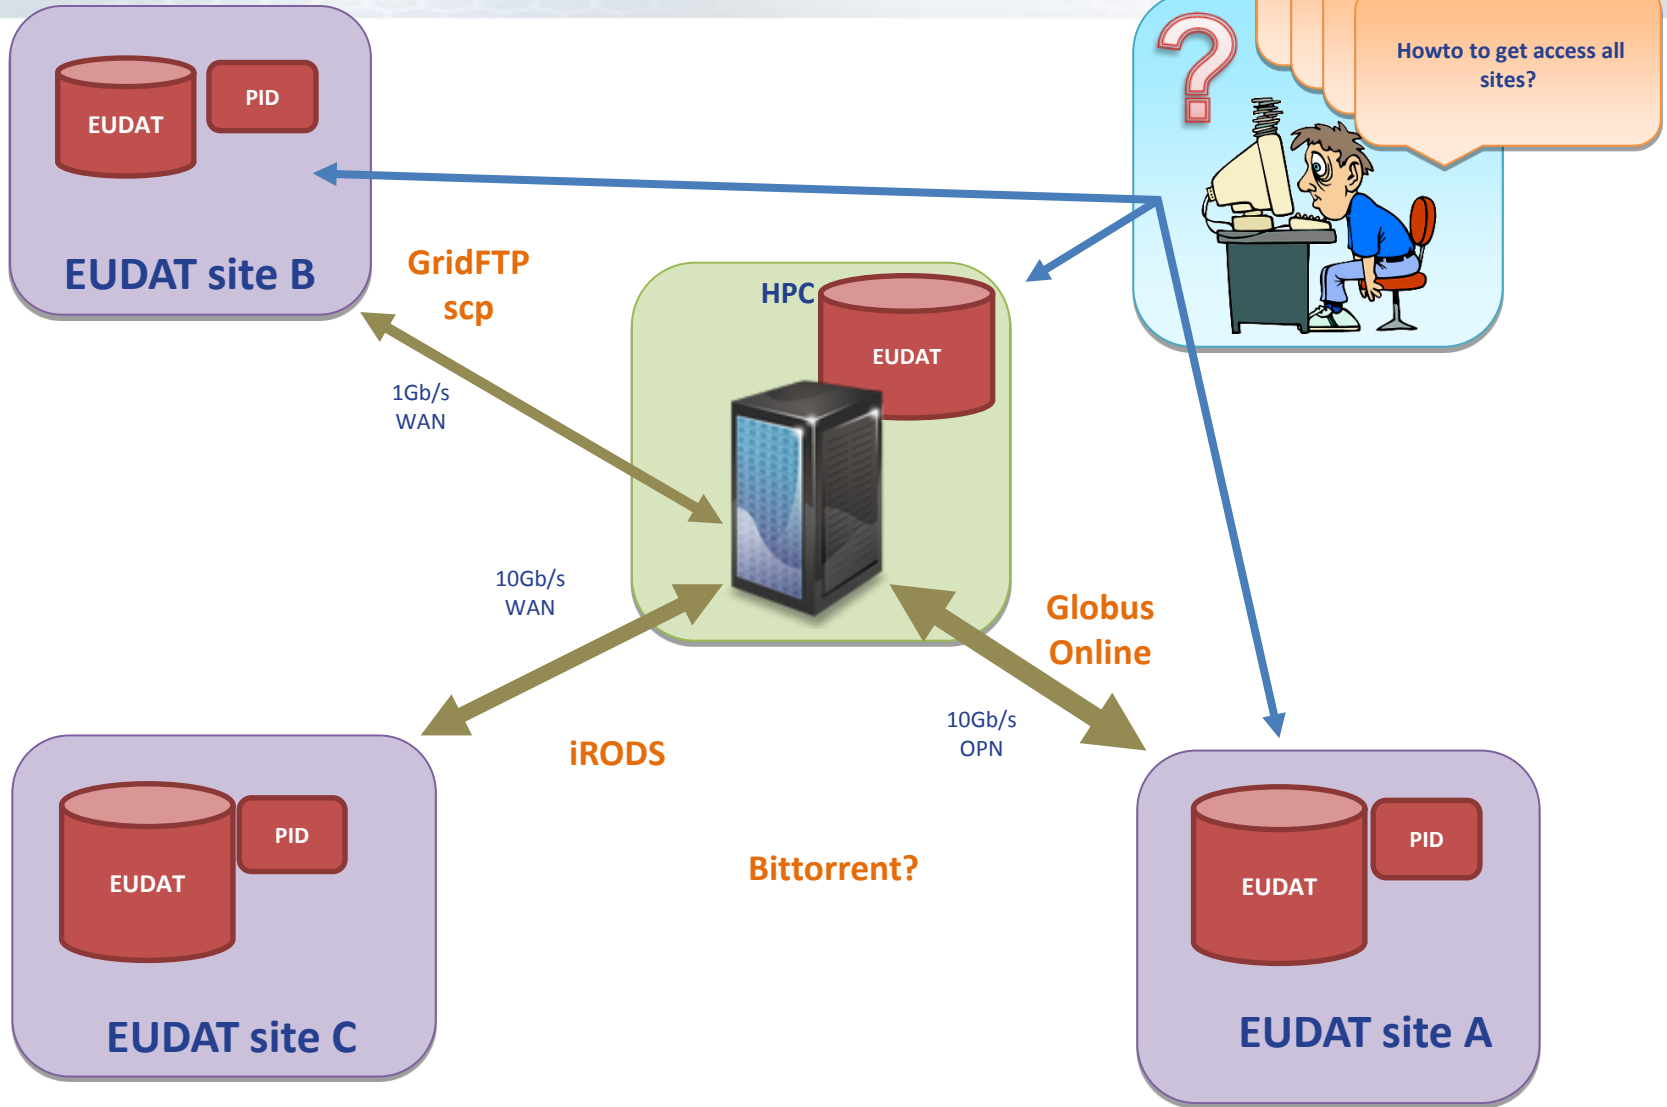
EUDAT

PID

EUDAT site B

Howto to get access all sites?

GridFTP
scp

HPC

EUDAT

1Gb/s
WAN

10Gb/s
WAN

Globus
Online

10Gb/s
OPN

iRODS

PID

EUDAT

Bittorrent?

EUDAT site C

PID

EUDAT

EUDAT site A